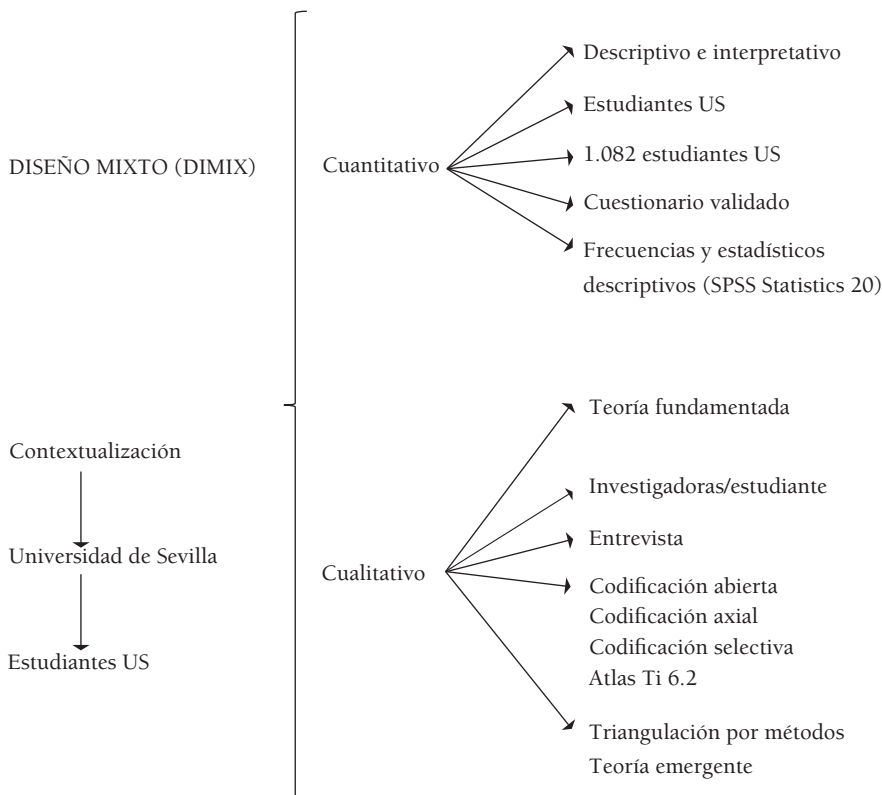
DISEÑO MIXTO (DIMIX)

Cuantitativo

Descriptivo e interpretativo

Estudiantes US

1.082 estudiantes US

Cuestionario validado

Frecuencias y estadísticos descriptivos (SPSS Statistics 20)

Contextualización

Universidad de Sevilla

Estudiantes US

Cualitativo

Teoría fundamentada

Investigadoras/estudiante

Entrevista

Codificación abierta
Codificación axial
Codificación selectiva
Atlas Ti 6.2

Triangulación por métodos
Teoría emergente